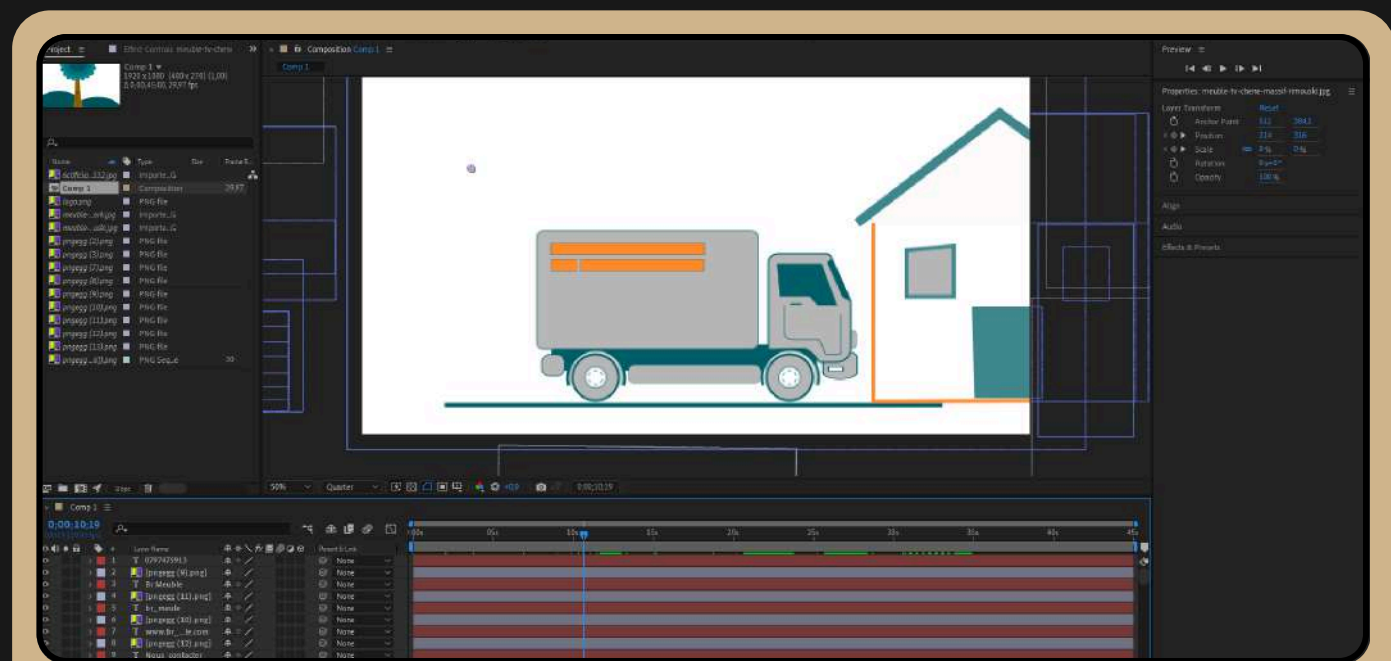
Project ≡ Effect Controls meuble-tv-chene

Comp 1 ▾
1920 x 1080 (480 x 270) (1,00)
Δ 0;00;45;00, 29,97 fps

Name | Type | Size | Frame R...
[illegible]...332.jpg | Importe...G
Comp 1 | Composition | | 29,97
logo.png | PNG file
meuble-...orb.jpg | Importe...G
meuble-...uski.jpg | Importe...G
pngegg (2).png | PNG file
pngegg (3).png | PNG file
pngegg (7).png | PNG file
pngegg (8).png | PNG file
pngegg (9).png | PNG file
pngegg (10).png | PNG file
pngegg (11).png | PNG file
pngegg (12).png | PNG file
pngegg (13).png | PNG file
pngegg ...(0).png | PNG Seq...e | | 30

8 bpc

Composition Comp 1 ≡
Comp 1

50% | Quarter | +0,0 | 0;00;10;19

Preview ≡

Properties: meuble-tv-chene-massif-ramouki.jpg ≡
Layer Transform | Reset
Anchor Point | 512 | 384,3
Position | 214 | 316
Scale | 0 % | 0 %
Rotation | 0 x +0 °
Opacity | 100 %

Align
Audio
Effects & Presets

Comp 1 ≡
0:00:10:19

Layer Name | Parent & Link
1 | T 0797473913 | None
2 | [pngegg (9).png] | None
3 | T Br Meuble | None
4 | [pngegg (11).png] | None
5 | T br_meuble | None
6 | [pngegg (10).png] | None
7 | T www.br..._te.com | None
8 | [pngegg (12).png] | None
9 | T Nous contacter | None

0s | 05s | 10s | 15s | 20s | 25s | 30s | 35s | 40s | 45s